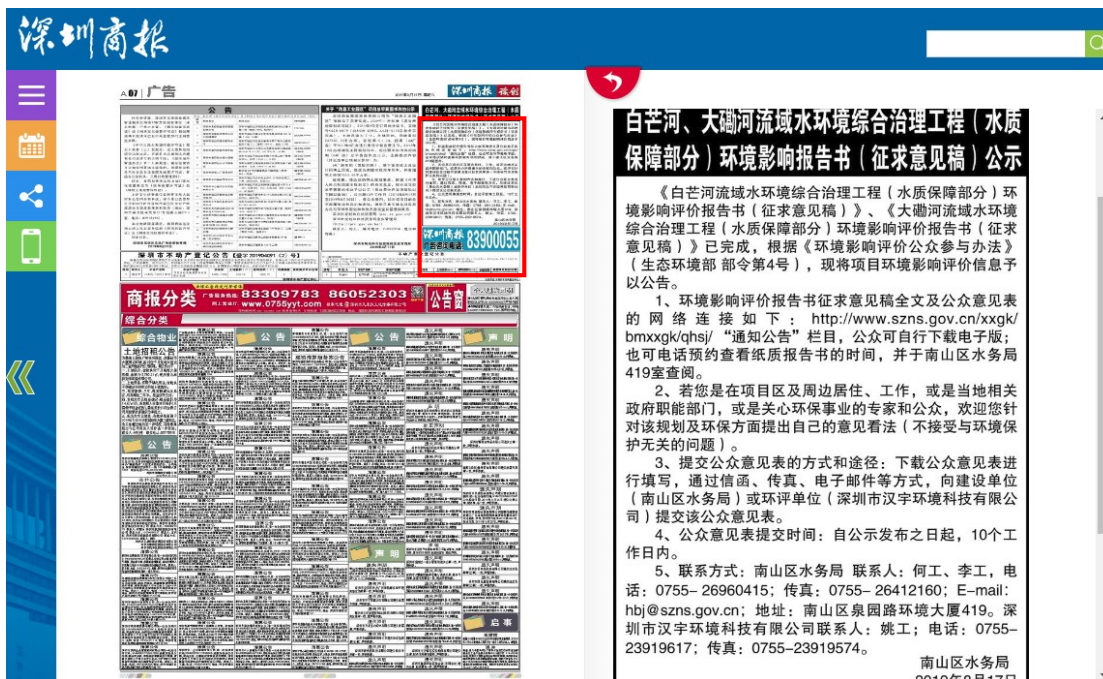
深圳商报

A07 | 广告

公 告

深圳市不动产登记公告

深圳商报 83900055

商报分类 83309783 86052303 www.0755yyt.com

公告窗

综合分类

综合物业

土地招租公告

公 告

公 告

公 告

声 明

声 明

启 事

白芒河、大磡河流域水环境综合治理工程（水质保障部分）环境影响报告书（征求意见稿）公示

《白芒河流域水环境综合治理工程（水质保障部分）环境影响评价报告书（征求意见稿）》、《大磡河流域水环境综合治理工程（水质保障部分）环境影响评价报告书（征求意见稿）》已完成，根据《环境影响评价公众参与办法》（生态环境部 部令第4号），现将项目环境影响评价信息予以公告。

1、环境影响评价报告书征求意见稿全文及公众意见表的网络连接如下：http://www.szns.gov.cn/xxgk/bmxxgk/qhsj/“通知公告”栏目，公众可自行下载电子版；也可电话预约查看纸质报告书的时间，并于南山区水务局419室查阅。

2、若您是在项目区及周边居住、工作，或是当地相关政府职能部门，或是关心环保事业的专家和公众，欢迎您针对该规划及环保方面提出自己的意见看法（不接受与环境保护无关的问题）。

3、提交公众意见表的方式和途径：下载公众意见表进行填写，通过信函、传真、电子邮件等方式，向建设单位（南山区水务局）或环评单位（深圳市汉宇环境科技有限公司）提交该公众意见表。

4、公众意见表提交时间：自公示发布之日起，10个工作日内。

5、联系方式：南山区水务局 联系人：何工、李工，电话：0755-26960415；传真：0755-26412160；E-mail: hbj@szns.gov.cn；地址：南山区泉园路环境大厦419。深圳市汉宇环境科技有限公司联系人：姚工；电话：0755-23919617；传真：0755-23919574。

南山区水务局

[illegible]